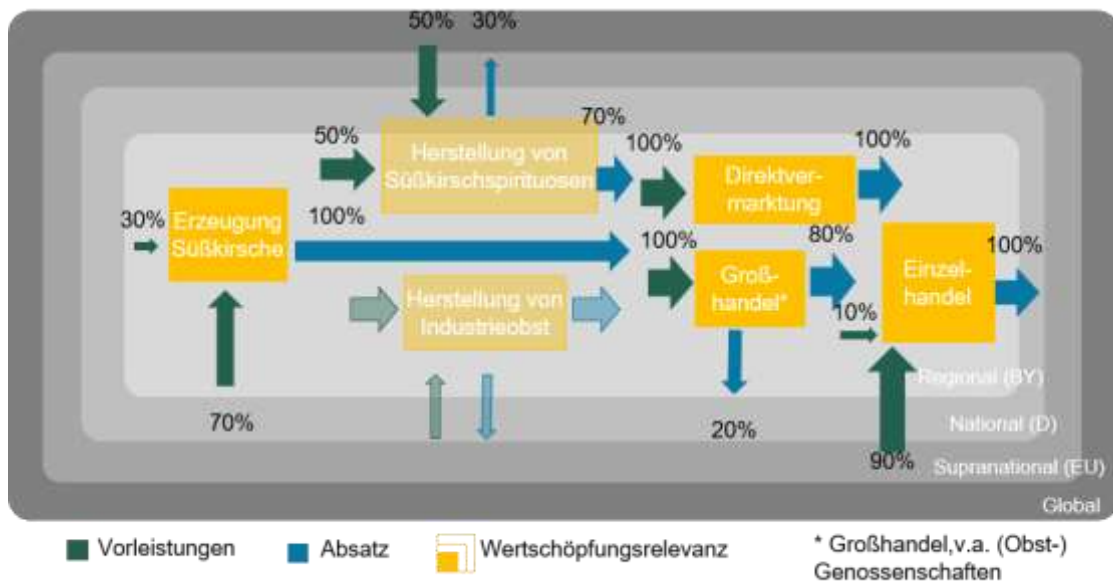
50% 30%

50%

Herstellung von Süßkirschspirituosen

70%

100%

Direktvermarktung

100%

30%

Erzeugung Süßkirsche

100%

100%

Großhandel*

80%

Einzelhandel

100%

Herstellung von Industrieobst

10%

Regional (BY)

70%

20%

National (D)

90%

Supranational (EU)

Global

Vorleistungen

Absatz

Wertschöpfungsrelevanz

* Großhandel,v.a. (Obst-) Genossenschaften